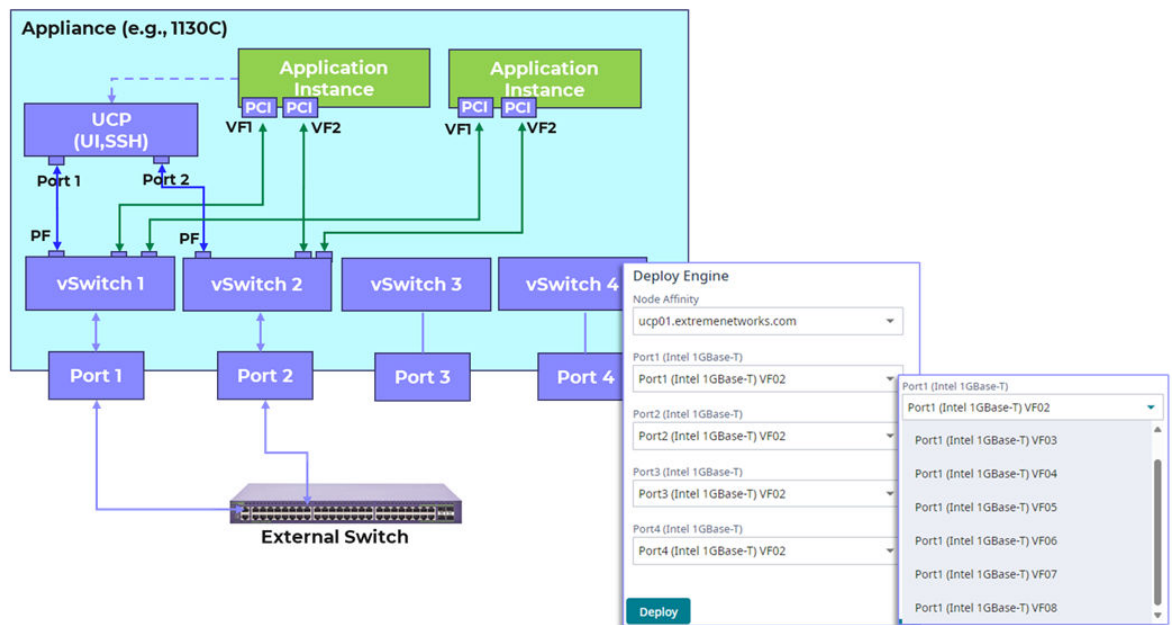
Appliance (e.g., 1130C)

Application Instance

PCI PCI

VF1 VF2

Application Instance

PCI PCI

VF1 VF2

UCP (UI,SSH)

Port 1

Port 2

PF

PF

vSwitch 1

vSwitch 2

vSwitch 3

vSwitch 4

Port 1

Port 2

Port 3

Port 4

External Switch

Deploy Engine

Node Affinity

ucp01.extremenetworks.com

Port1 (Intel 1GBase-T)

Port1 (Intel 1GBase-T) VF02

Port2 (Intel 1GBase-T)

Port2 (Intel 1GBase-T) VF02

Port3 (Intel 1GBase-T)

Port3 (Intel 1GBase-T) VF02

Port4 (Intel 1GBase-T)

Port4 (Intel 1GBase-T) VF02

Deploy

Port1 (Intel 1GBase-T)

Port1 (Intel 1GBase-T) VF02

Port1 (Intel 1GBase-T) VF03

Port1 (Intel 1GBase-T) VF04

Port1 (Intel 1GBase-T) VF05

Port1 (Intel 1GBase-T) VF06

Port1 (Intel 1GBase-T) VF07

Port1 (Intel 1GBase-T) VF08